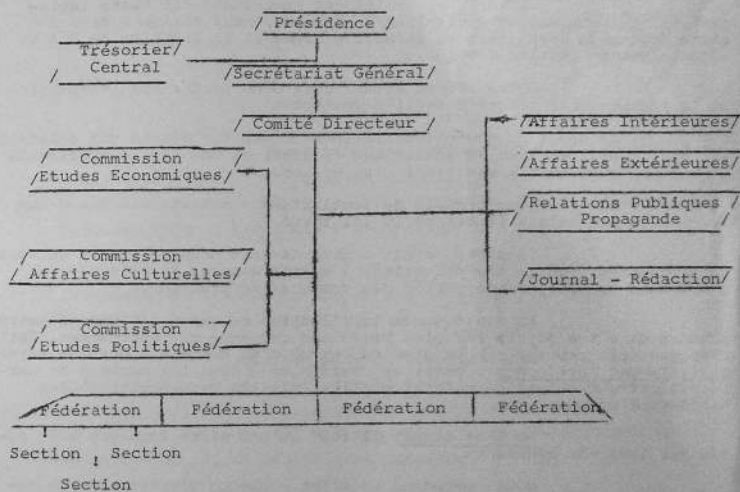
/ Présidence /

Trésorier/
Central

/Secrétariat Général/

/ Comité Directeur /

/ Commission /
/Etudes Economiques/

/ Commission /
/ Affaires Culturelles/

/ Commission /
/Etudes Politiques/

/Affaires Intérieures/

/Affaires Extérieures/

/Relations Publiques /
/ Propagande /

/Journal - Rédaction/

| Fédération | Fédération | Fédération | Fédération |
|---|---|---|---|

Section Section
Section